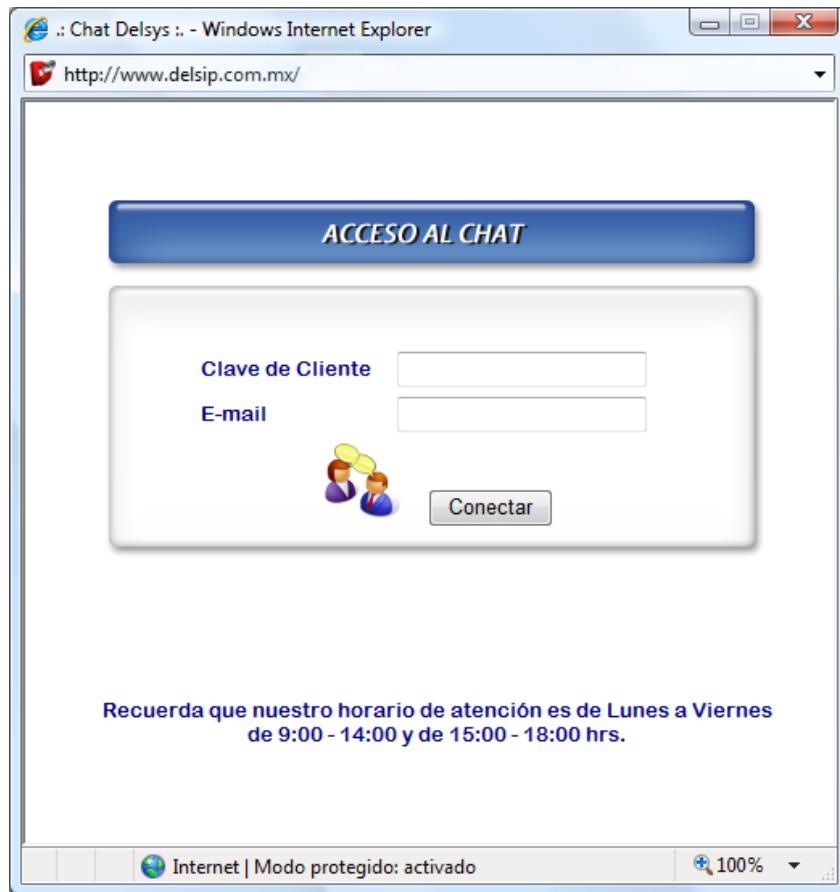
.: Chat Delsys :. - Windows Internet Explorer

http://www.delsip.com.mx/

ACCESO AL CHAT

Clave de Cliente

E-mail

Conectar

Recuerda que nuestro horario de atención es de Lunes a Viernes de 9:00 - 14:00 y de 15:00 - 18:00 hrs.

Internet | Modo protegido: activado

100%